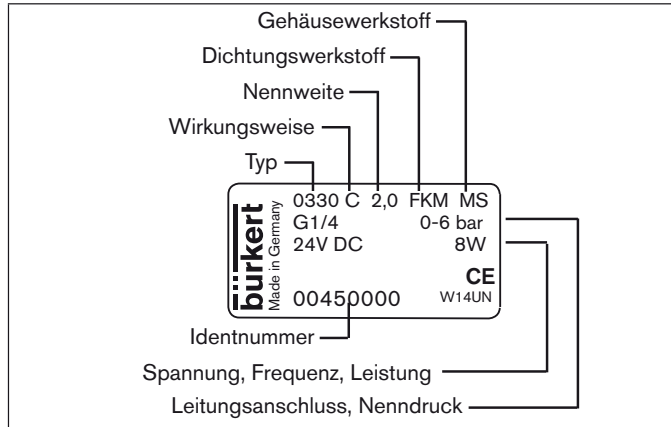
Gehäusewerkstoff
Dichtungswerkstoff
Nennweite
Wirkungsweise
Typ

0330 C 2,0 FKM MS
bürkert
Made in Germany
G1/4 0-6 bar
24V DC 8W
CE
W14UN
00450000

Identnummer
Spannung, Frequenz, Leistung
Leitungsanschluss, Nenndruck